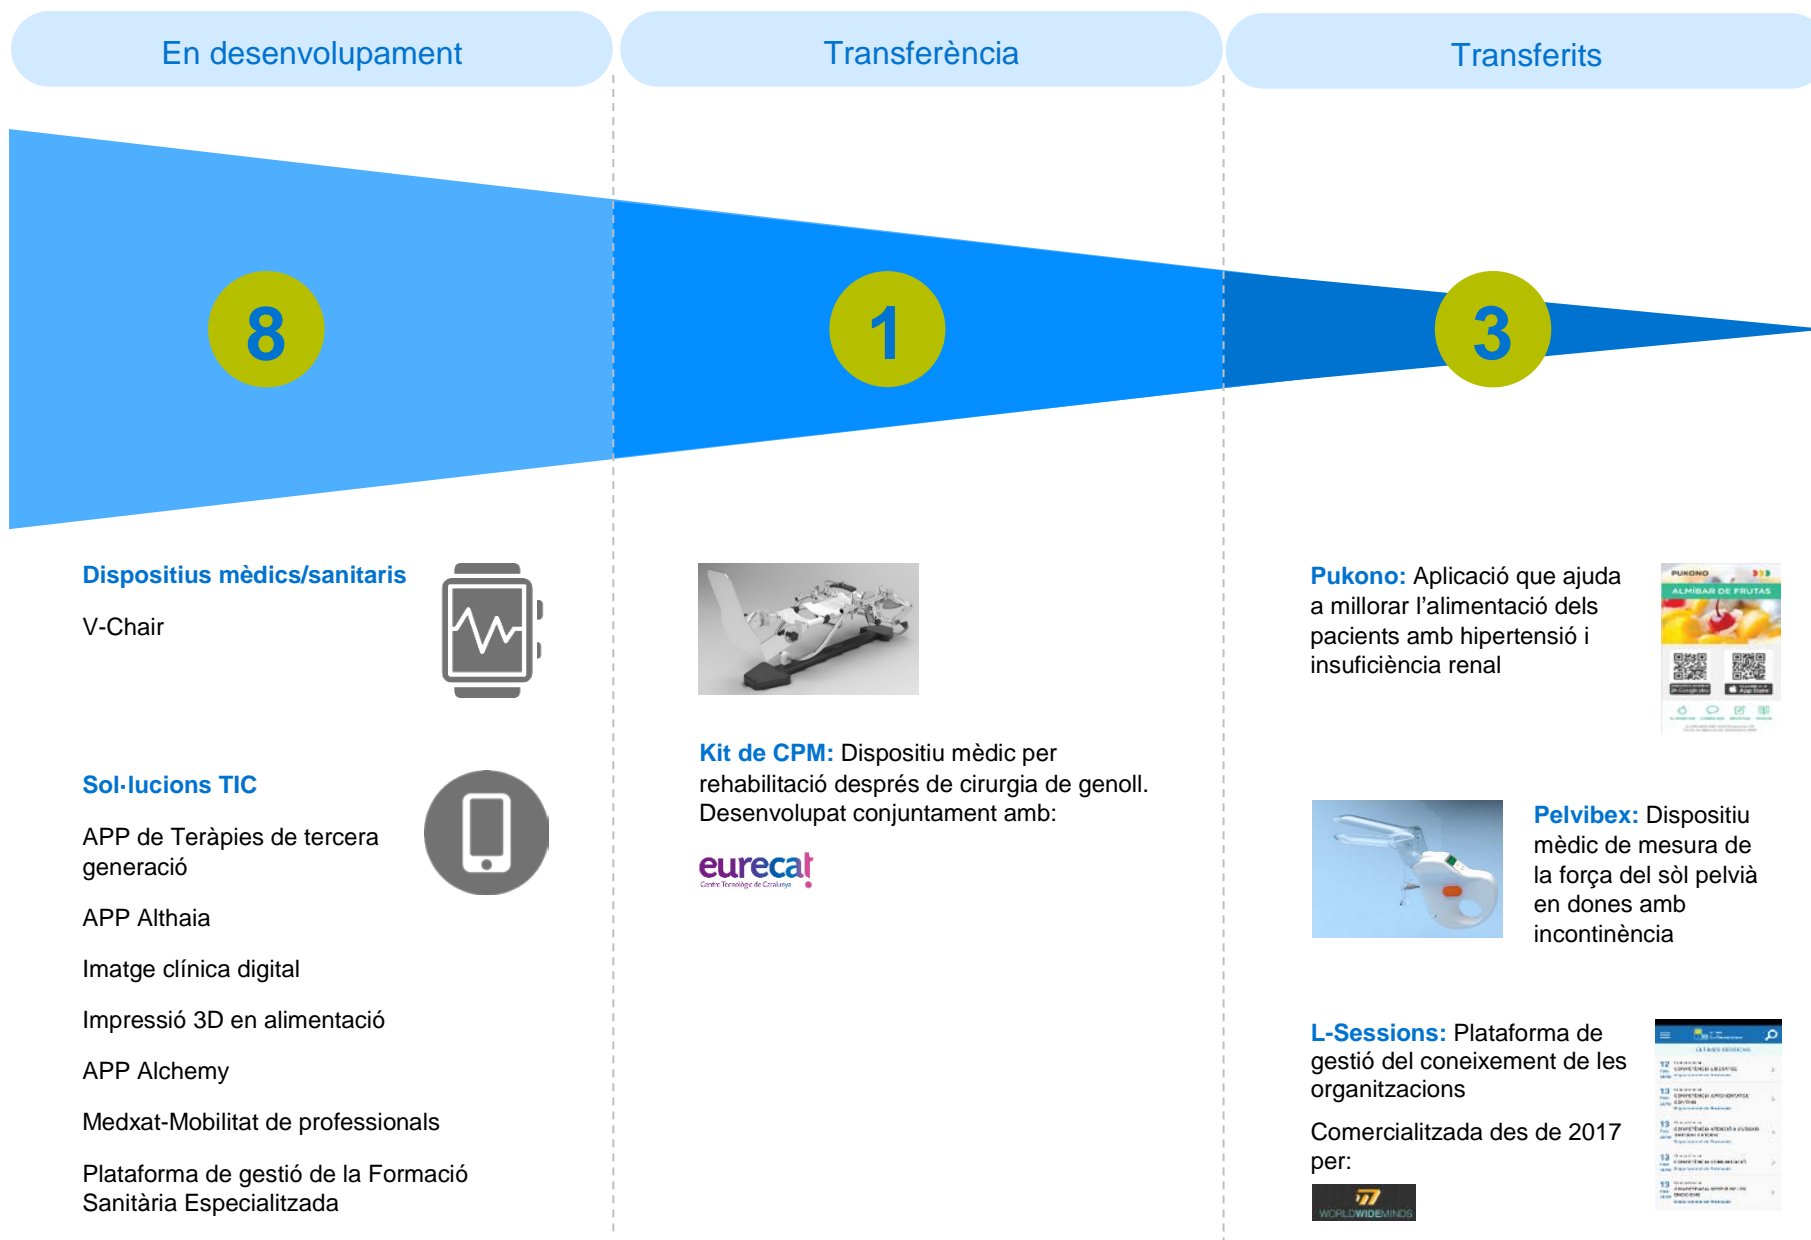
En desenvolupament

Transferència

Transferits

8

1

3

Dispositius mèdics/sanitaris

V-Chair

Sol·lucions TIC

APP de Teràpies de tercera generació

APP Althaia

Imatge clínica digital

Impressió 3D en alimentació

APP Alchemy

Medxat-Mobilitat de professionals

Plataforma de gestió de la Formació Sanitària Especialitzada

Kit de CPM: Dispositiu mèdic per rehabilitació després de cirurgia de genoll. Desenvolupat conjuntament amb:

eurecat
Centre Tecnològic de Catalunya

Pukono: Aplicació que ajuda a millorar l'alimentació dels pacients amb hipertensió i insuficiència renal

PUKONO
ALMÍBAR DE FRUTAS

Pelvibex: Dispositiu mèdic de mesura de la força del sòl pelvià en dones amb incontinència

L-Sessions: Plataforma de gestió del coneixement de les organitzacions

Comercialitzada des de 2017 per:

WORLDWIDEMINDS